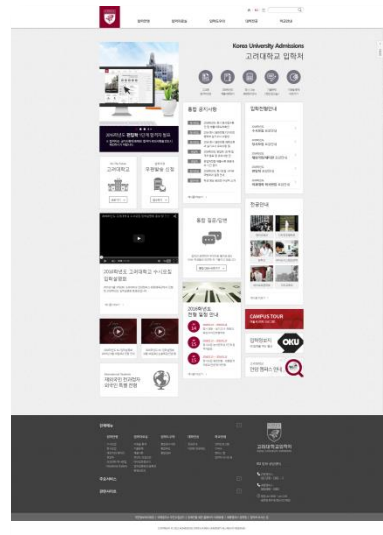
Korea University Admissions
고려대학교 입학처

통합 공지사항

입학전형안내

전공안내

2016학년도 고려대학교 수시모집 입학설명회

통합 질문/답변

2016학년도 전형 일정 안내

CAMPUS TOUR

입학정보지

OKU

전화 예약 안내

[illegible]